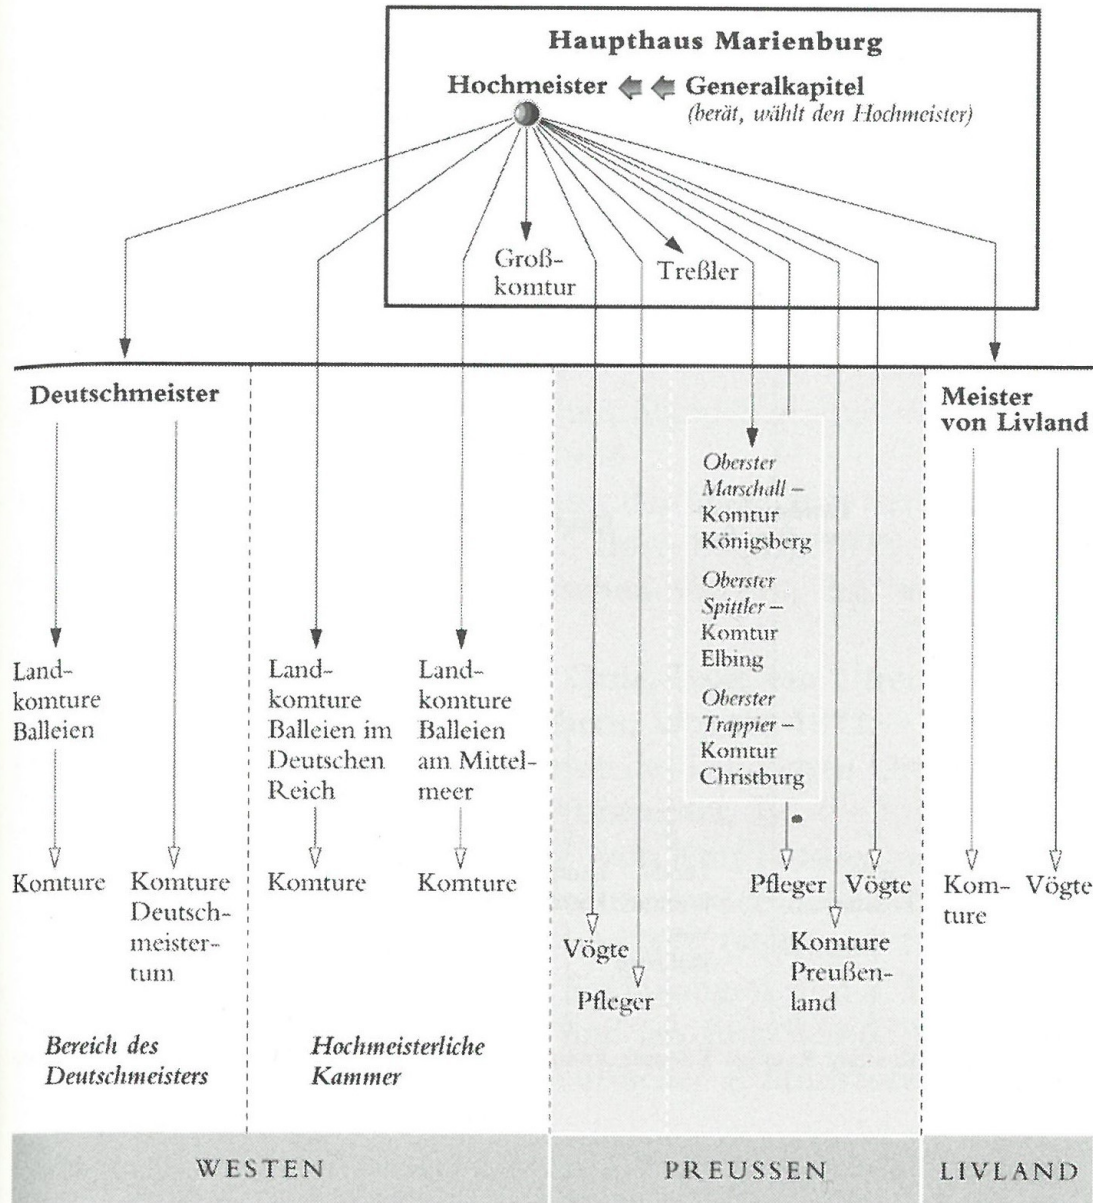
Haupthaus Marienburg

Hochmeister Generalkapitel
(berät, wählt den Hochmeister)

Großkomtur

Treßler

Deutschmeister

Meister von Livland

Oberster Marschall – Komtur Königsberg

Oberster Spittler – Komtur Elbing

Oberster Trappier – Komtur Christburg

Landkomture Balleien

Landkomture Balleien im Deutschen Reich

Landkomture Balleien am Mittelmeer

Komture

Komture Deutschmeistertum

Komture

Komture

Pfleger

Vögte

Komture

Vögte

Vögte

Pfleger

Komture Preußenland

Bereich des Deutschmeisters

Hochmeisterliche Kammer

WESTEN

PREUSSEN

LIVLAND